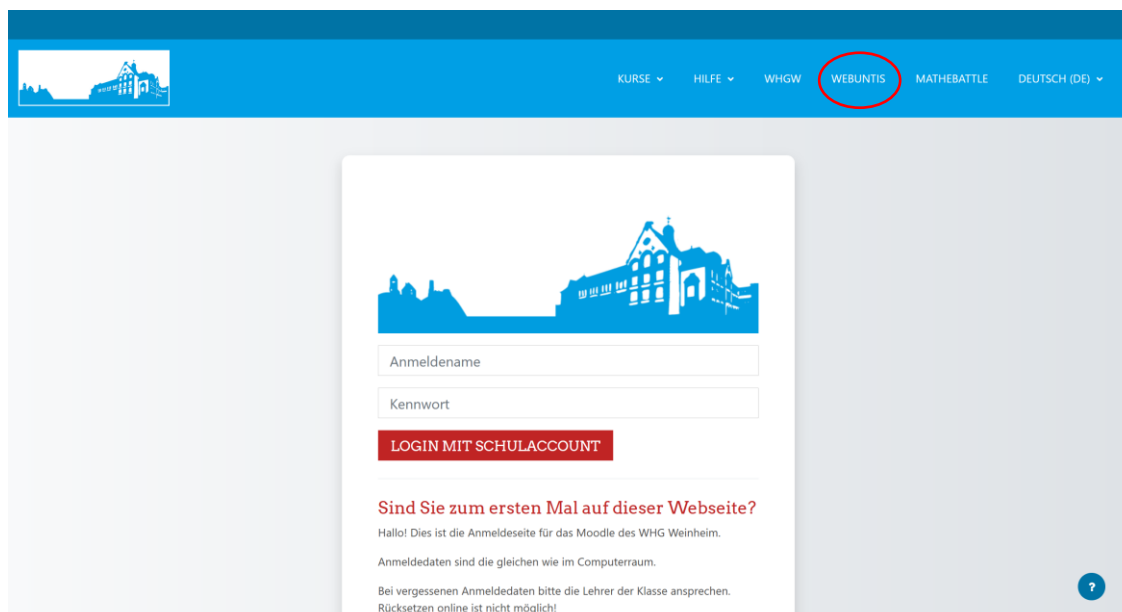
KURSE ⌄ HILFE ⌄ WHGW WEBUNTIS MATHEBATTLE DEUTSCH (DE) ⌄

Anmeldename

Kennwort

LOGIN MIT SCHULACCOUNT

Sind Sie zum ersten Mal auf dieser Webseite?

Hallo! Dies ist die Anmeldeseite für das Moodle des WHG Weinheim.

Anmeldedaten sind die gleichen wie im Computerraum.

Bei vergessenen Anmeldedaten bitte die Lehrer der Klasse ansprechen. Rücksetzen online ist nicht möglich!

?